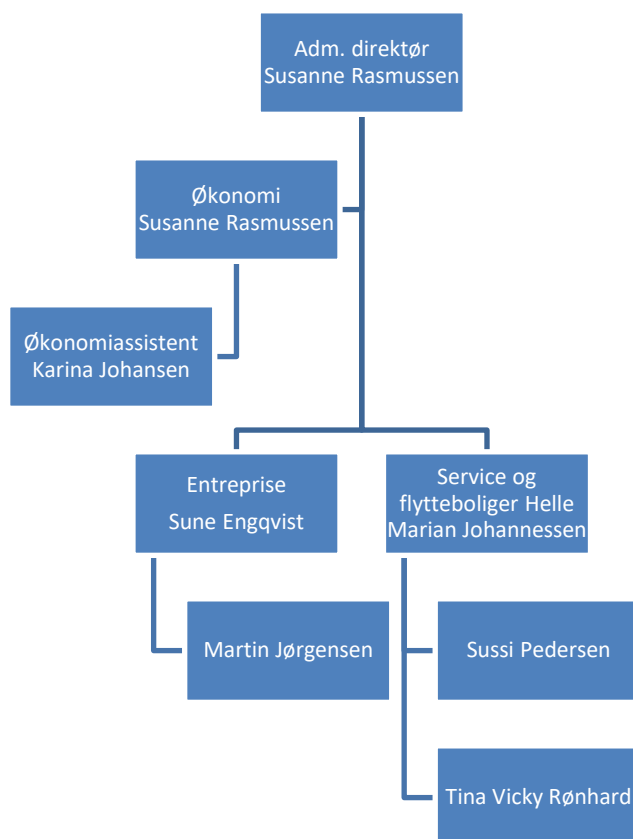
Adm. direktør
Susanne Rasmussen

Økonomi
Susanne Rasmussen

Økonomiassistent
Karina Johansen

Entreprise
Sune Engqvist

Service og flytteboliger Helle Marian Johannessen

Martin Jørgensen

Sussi Pedersen

Tina Vicky Rønhard